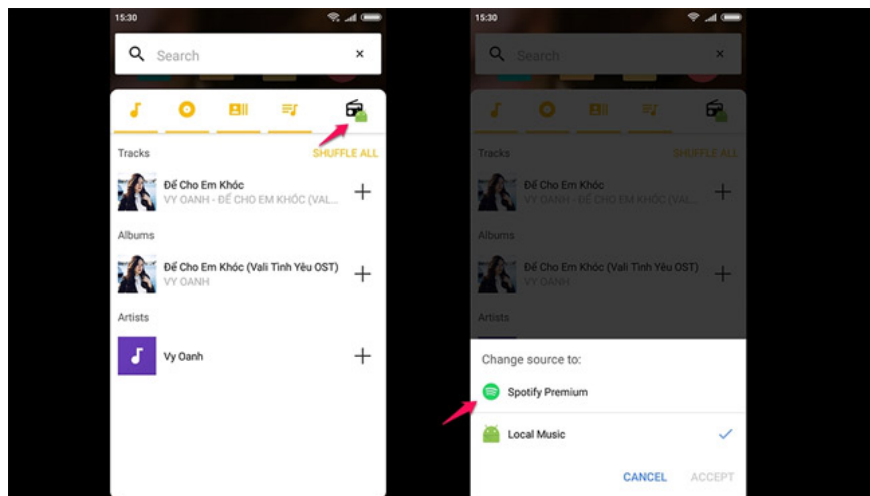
15:30

Search

×

Tracks

SHUFFLE ALL

Để Cho Em Khóc

VY OANH - ĐỂ CHO EM KHÓC (VAL...

Albums

Để Cho Em Khóc (Vali Tình Yêu OST)

VY OANH

Artists

Vy Oanh

15:30

Search

×

Tracks

SHUFFLE ALL

Để Cho Em Khóc

VY OANH - ĐỂ CHO EM KHÓC (VAL...

Albums

Để Cho Em Khóc (Vali Tình Yêu OST)

VY OANH

Artists

Change source to:

Spotify Premium

Local Music

CANCEL

ACCEPT